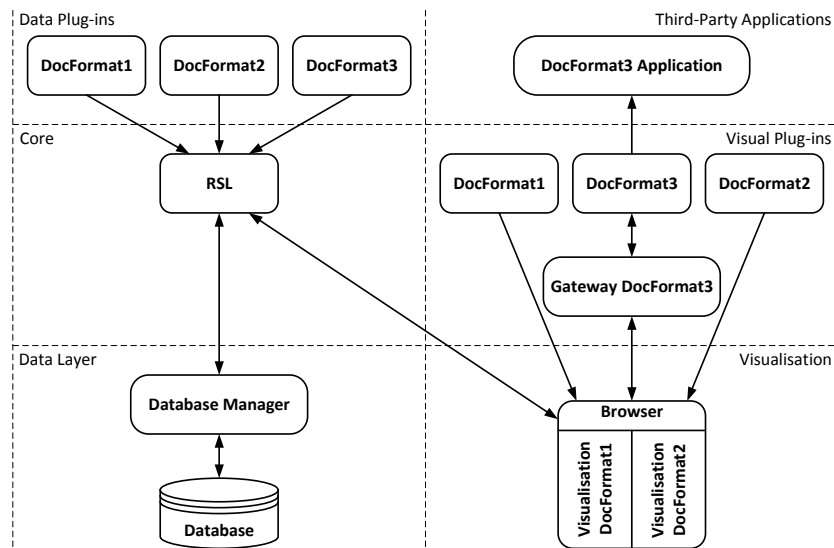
Data Plug-ins

DocFormat1

DocFormat2

DocFormat3

Third-Party Applications

DocFormat3 Application

Core

RSL

Visual Plug-ins

DocFormat1

DocFormat3

DocFormat2

Gateway DocFormat3

Data Layer

Visualisation

Database Manager

Browser

Visualisation DocFormat1

Visualisation DocFormat2

Database